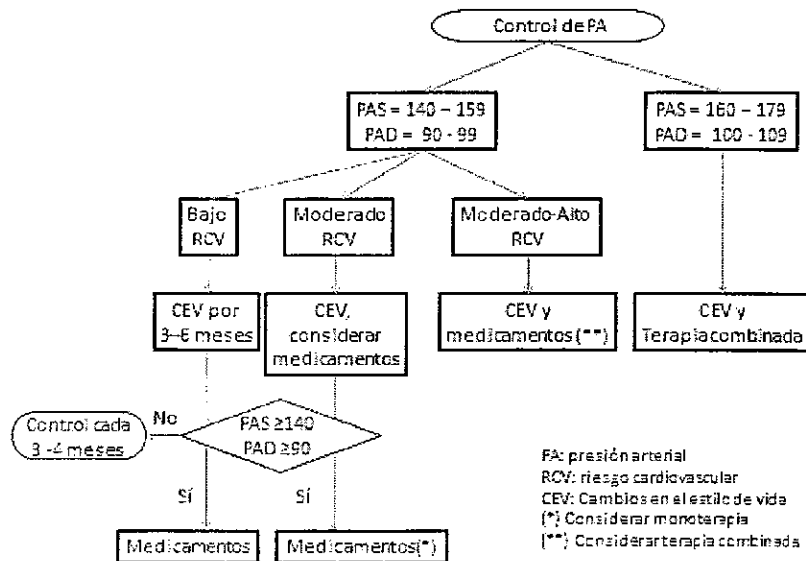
Control de PA

PAS = 140 – 159
PAD = 90 - 99

PAS = 160 – 179
PAD = 100 - 109

Bajo RCV

Moderado RCV

Moderado-Alto RCV

CEV por 3–6 meses

CEV, considerar medicamentos

CEV y medicamentos(**)

CEV y Terapia combinada

Control cada 3 -4 meses

No

PAS ≥140
PAD ≥90

Sí

Sí

Medicamentos

Medicamentos(*)

FA: presión arterial
RCV: riesgo cardiovascular
CEV: Cambios en el estilo de vida
(*) Considerar monoterapia
(**) Considerar terapia combinada